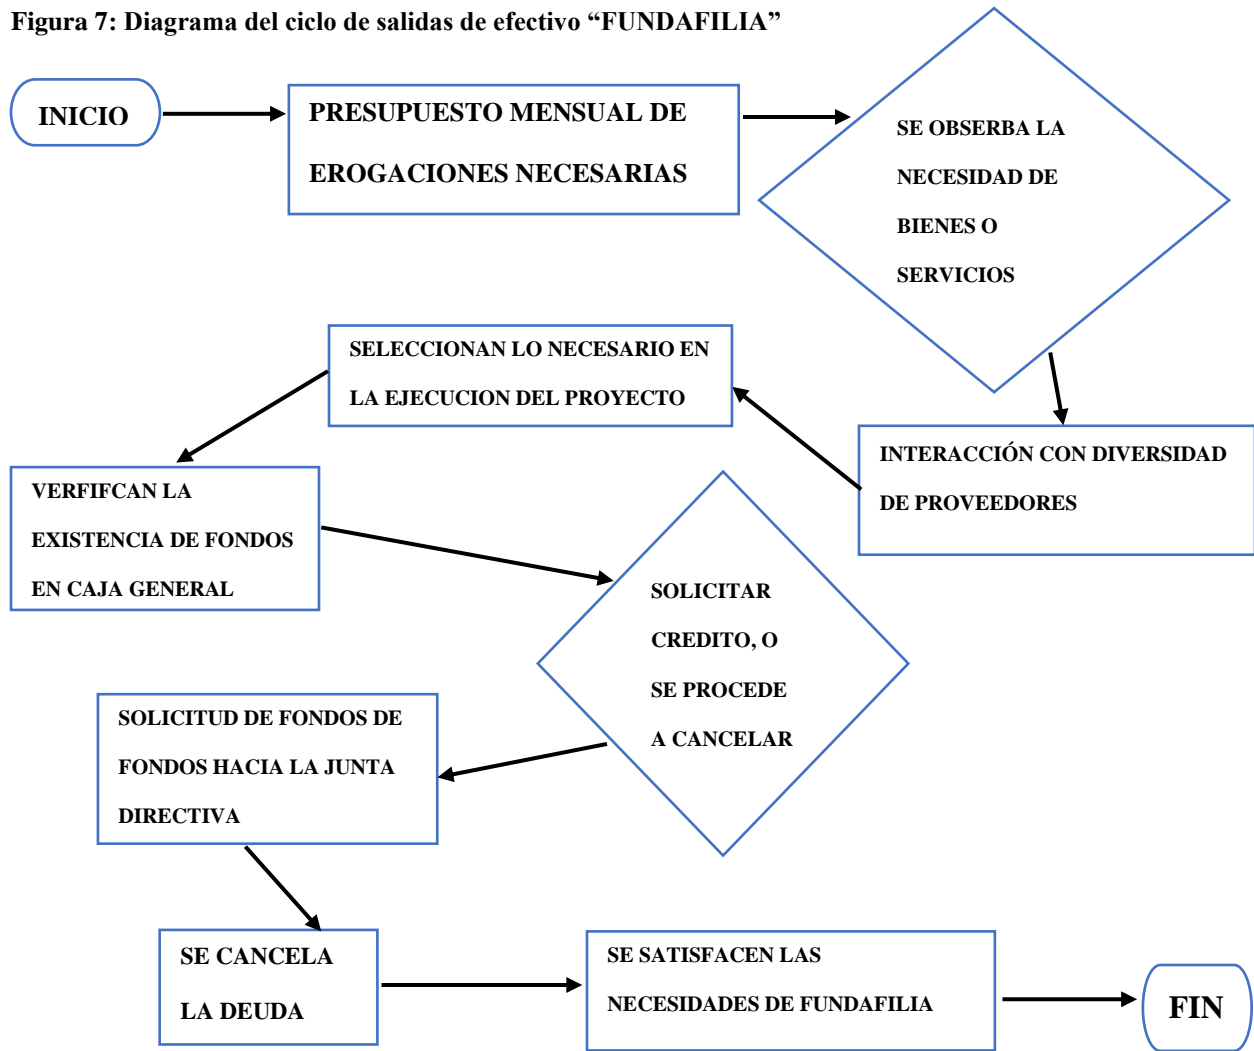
Figura 7: Diagrama del ciclo de salidas de efectivo “FUNDAFILIA”

INICIO

PRESUPUESTO MENSUAL DE EROGACIONES NECESARIAS

SE OBSERBA LA NECESIDAD DE BIENES O SERVICIOS

INTERACCIÓN CON DIVERSIDAD DE PROVEEDORES

SELECCIONAN LO NECESARIO EN LA EJECUCION DEL PROYECTO

VERFIFCAN LA EXISTENCIA DE FONDOS EN CAJA GENERAL

SOLICITAR CREDITO, O SE PROCEDE A CANCELAR

SOLICITUD DE FONDOS DE FONDOS HACIA LA JUNTA DIRECTIVA

SE CANCELA LA DEUDA

SE SATISFACEN LAS NECESIDADES DE FUNDAFILIA

FIN